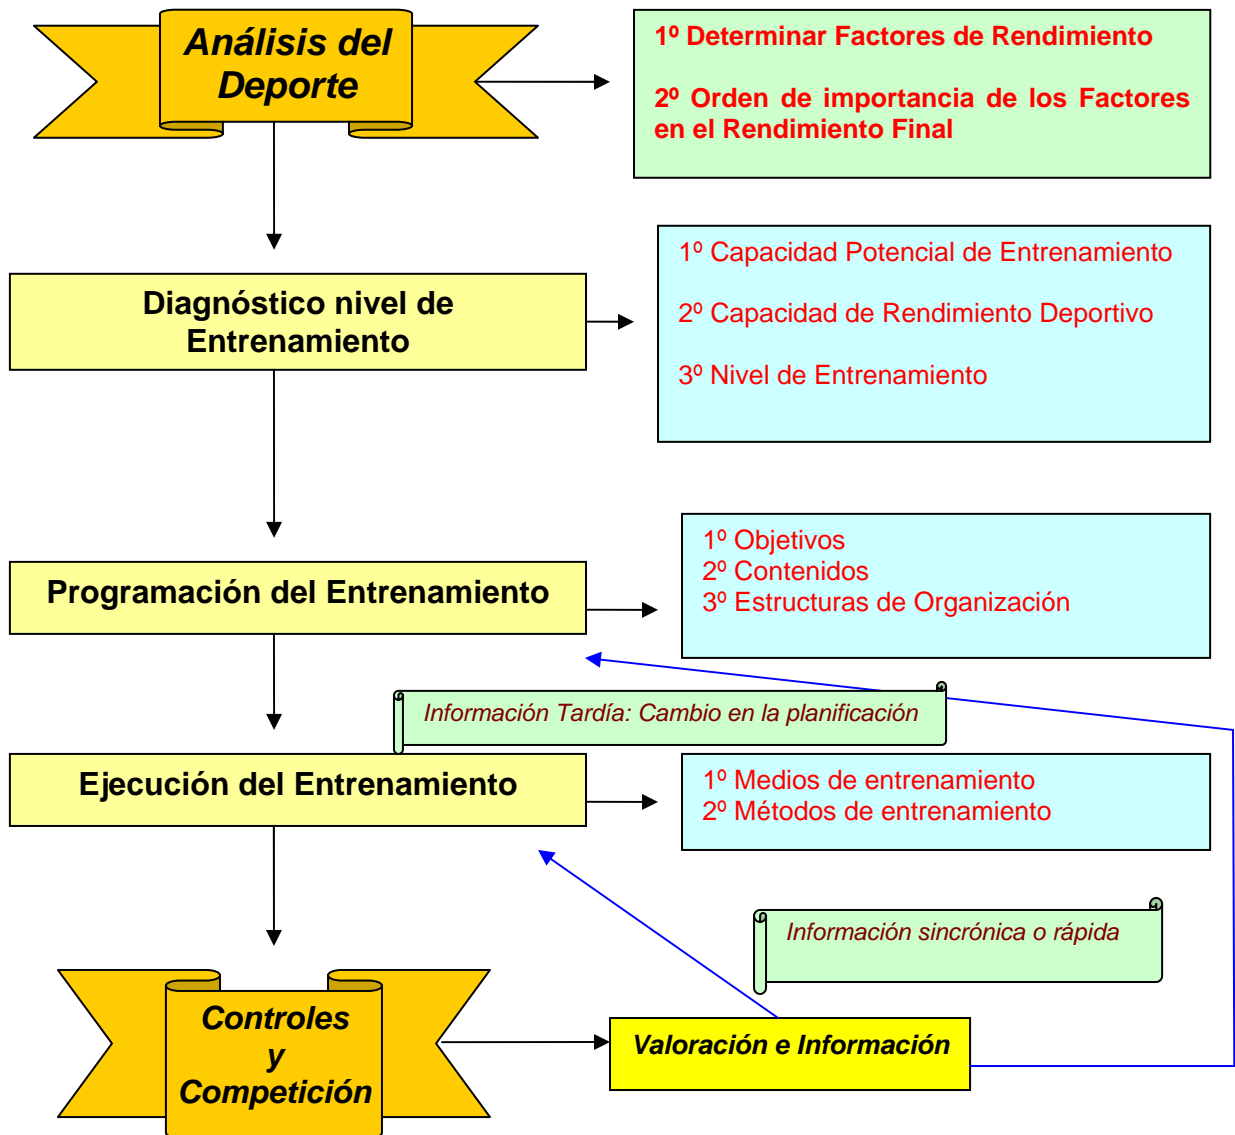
Análisis del Deporte

1º Determinar Factores de Rendimiento

2º Orden de importancia de los Factores en el Rendimiento Final

Diagnóstico nivel de Entrenamiento

1º Capacidad Potencial de Entrenamiento

2º Capacidad de Rendimiento Deportivo

3º Nivel de Entrenamiento

Programación del Entrenamiento

1º Objetivos
2º Contenidos
3º Estructuras de Organización

Información Tardía: Cambio en la planificación

Ejecución del Entrenamiento

1º Medios de entrenamiento
2º Métodos de entrenamiento

Información sincrónica o rápida

Controles y Competición

Valoración e Información